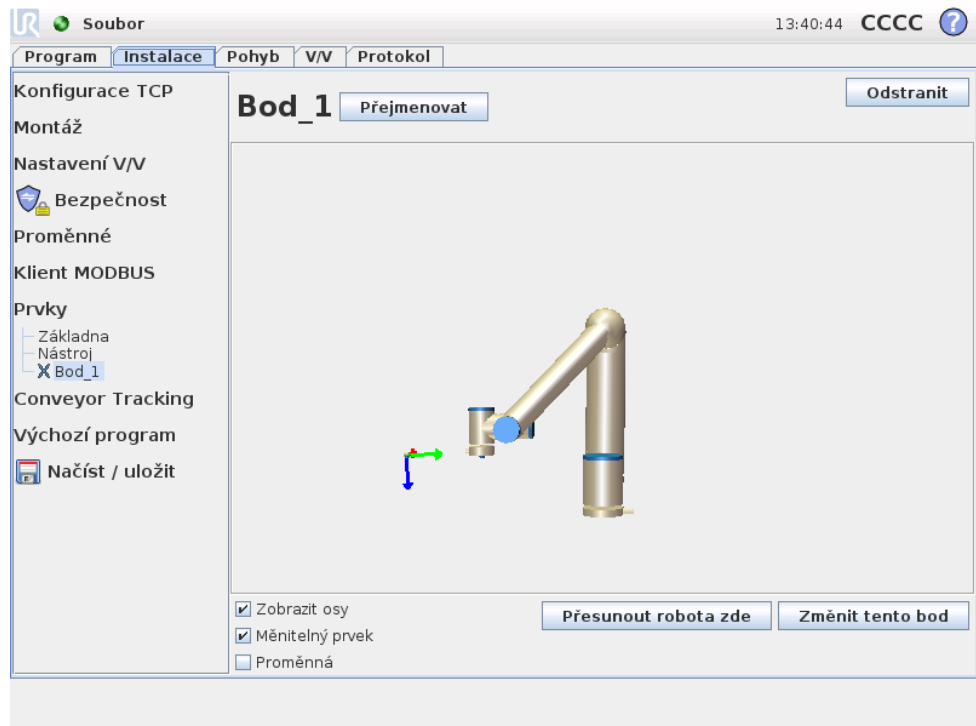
Soubor

13:40:44 CCCC ?

Program | Instalace | Pohyb | V/V | Protokol

Konfigurace TCP
Montáž
Nastavení V/V
Bezpečnost
Proměnné
Klient MODBUS
Prvky
Základna
Nástroj
Bod_1
Conveyor Tracking
Výchozí program
Načíst / uložit

Bod_1
Přejmenovat
Odstranit

Zobrazit osy
Měnitelný prvek
Proměnná

Přesunout robota zde
Změnit tento bod